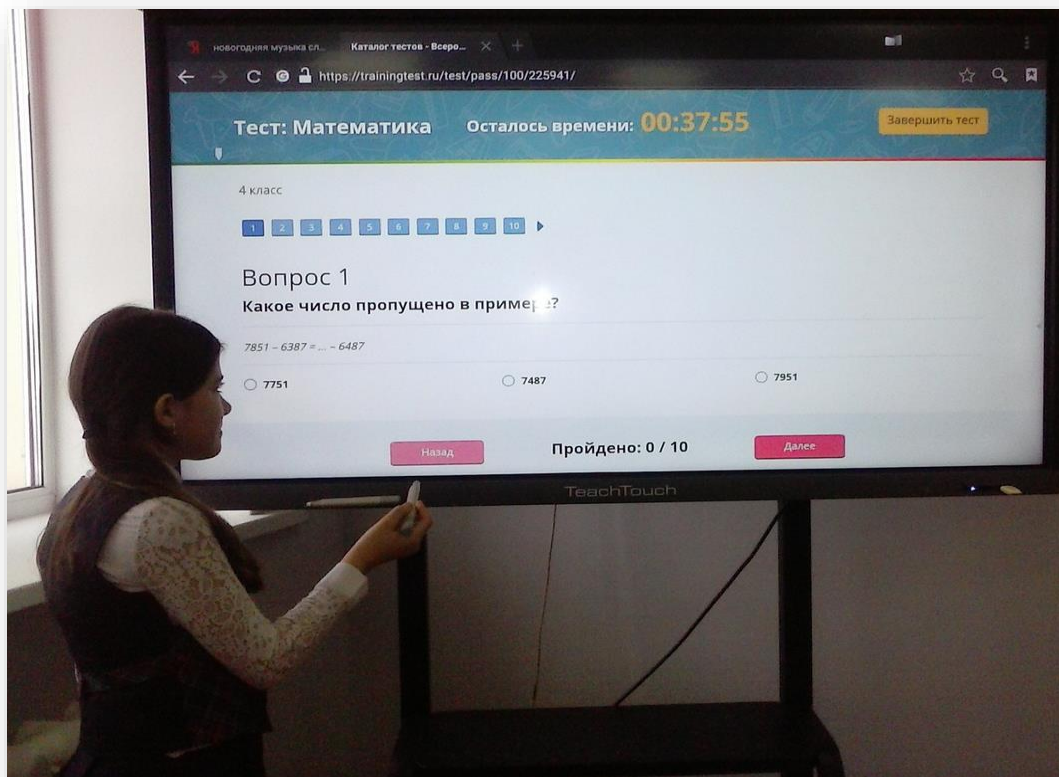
новогодняя музыка сл... Каталог тестов - Всеро...

https://trainingtest.ru/test/pass/100/225941/

Тест: Математика Осталось времени: 00:37:55 Завершить тест

4 класс

1 2 3 4 5 6 7 8 9 10

Вопрос 1

Какое число пропущено в приме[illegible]?

7851 – 6387 = ... – 6487

7751 7487 7951

Назад Пройдено: 0 / 10 Далее

TeachTouch